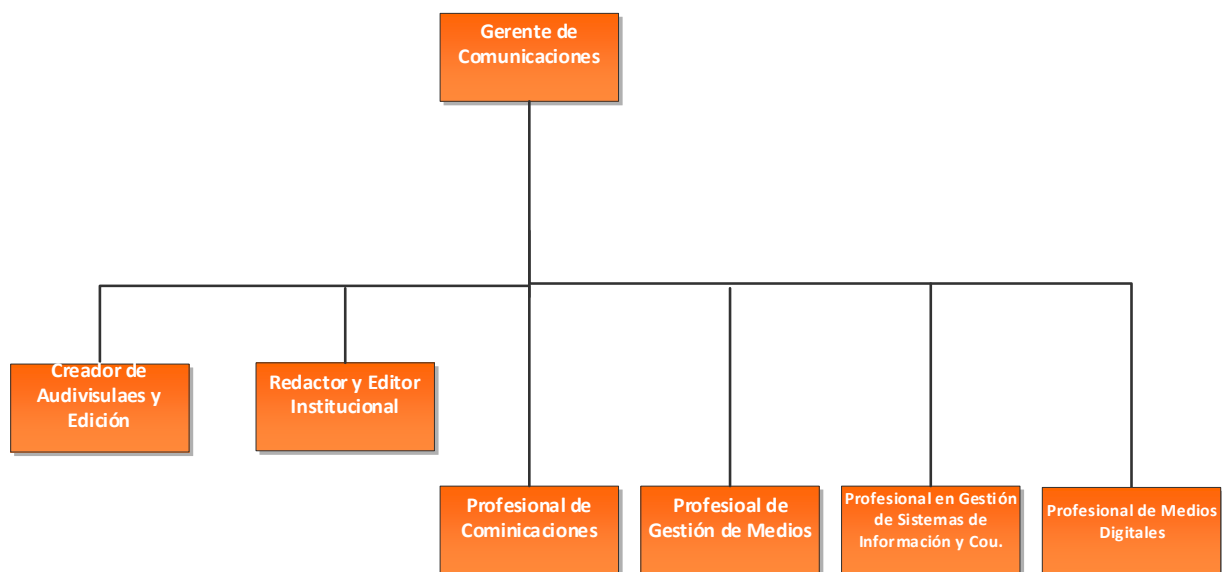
Gerente de Comunicaciones

Creador de Audivisulaes y Edición

Redactor y Editor Institucional

Profesional de Cominicaciones

Profesioal de Gestión de Medios

Profesional en Gestión de Sistemas de Información y Cou.

Profesional de Medios Digitales